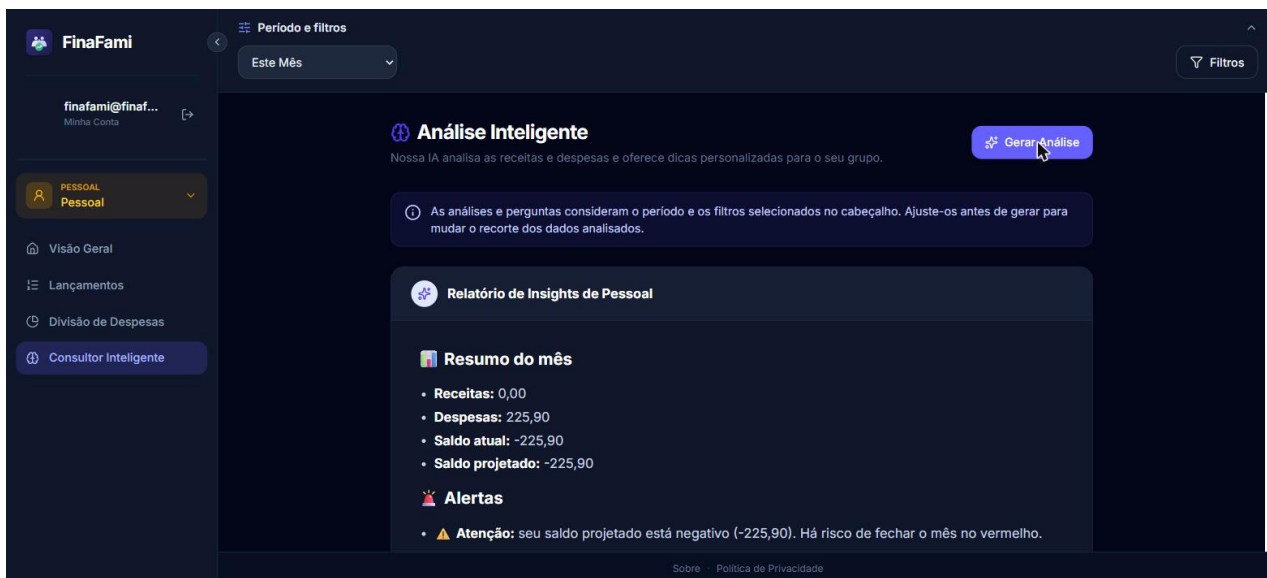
FinaFami

finafami@finaf...
Minha Conta

PESSOAL
Pessoal

Visão Geral
Lançamentos
Divisão de Despesas
Consultor Inteligente

Período e filtros
Este Mês
Filtros

Análise Inteligente
Nossa IA analisa as receitas e despesas e oferece dicas personalizadas para o seu grupo.

Gerar Análise

As análises e perguntas consideram o período e os filtros selecionados no cabeçalho. Ajuste-os antes de gerar para mudar o recorte dos dados analisados.

Relatório de Insights de Pessoal

Resumo do mês

- **Receitas:** 0,00
- **Despesas:** 225,90
- **Saldo atual:** -225,90
- **Saldo projetado:** -225,90

Alertas

- ⚠ **Atenção:** seu saldo projetado está negativo (-225,90). Há risco de fechar o mês no vermelho.

Sobre · Política de Privacidade